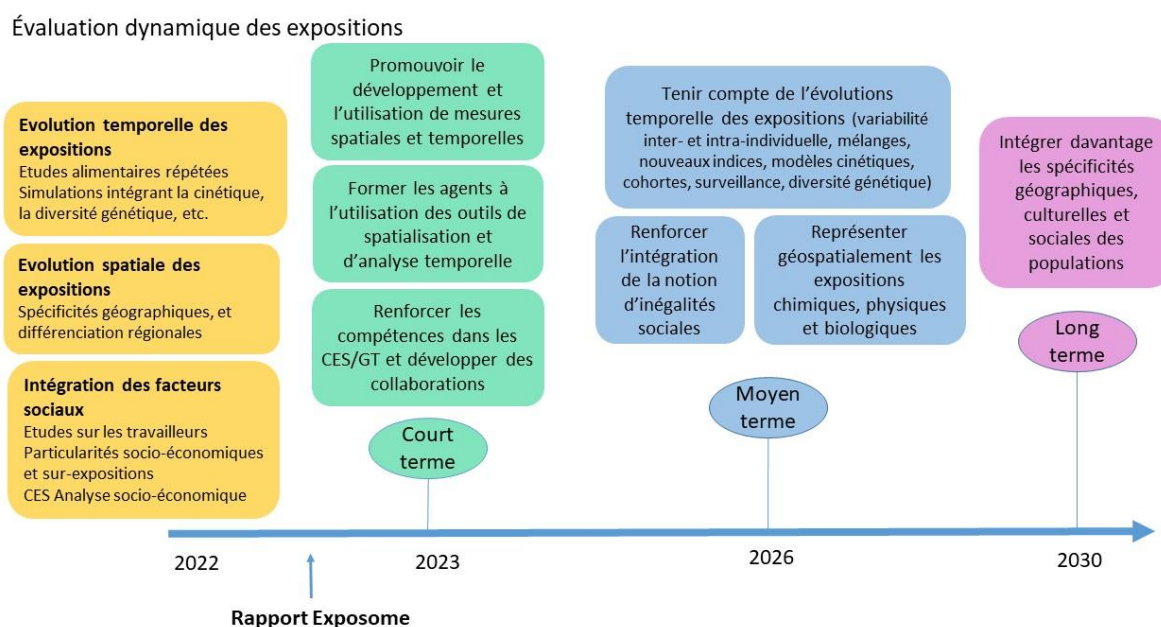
Évaluation dynamique des expositions

**Evolution temporelle des expositions**
Etudes alimentaires répétées
Simulations intégrant la cinétique, la diversité génétique, etc.

**Evolution spatiale des expositions**
Spécificités géographiques, et différenciation régionales

**Intégration des facteurs sociaux**
Etudes sur les travailleurs
Particularités socio-économiques et sur-expositions
CES Analyse socio-économique

Promouvoir le développement et l'utilisation de mesures spatiales et temporelles

Former les agents à l'utilisation des outils de spatialisation et d'analyse temporelle

Renforcer les compétences dans les CES/GT et développer des collaborations

Court terme

Tenir compte de l'évolutions temporelle des expositions (variabilité inter- et intra-individuelle, mélanges, nouveaux indices, modèles cinétiques, cohortes, surveillance, diversité génétique)

Renforcer l'intégration de la notion d'inégalités sociales

Représenter géospatialement les expositions chimiques, physiques et biologiques

Moyen terme

Intégrer davantage les spécificités géographiques, culturelles et sociales des populations

Long terme

2022

2023

2026

2030

**Rapport Exposome**